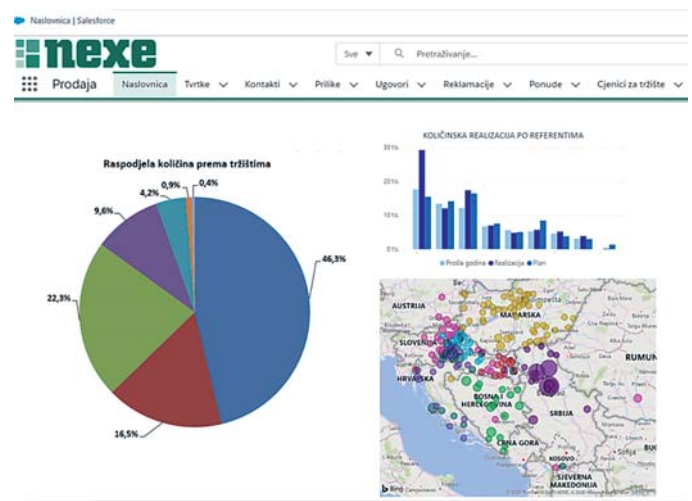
Naslovnica | Salesforce

nexe

Sve ▼ Pretraživanje...

Prodaja Naslovnica Tvrtke Kontakti Prilike Ugovori Reklamacije Ponude Cjenici za tržište

Raspodjela količina prema tržištima

0,9% 0,4%
4,2%
9,6%
22,3%
46,3%
16,5%

KOLIČINSKA REALIZACIJA PO REFERENTIMA

30%
20%
10%
0%

Prošla godina Realizacija Plan

AUSTRIJA
MAĐARSKA
SLOVENIJA
RUMUN
HRVATSKA
BOSNA I HERCEGOVINA
SRBIJA
CRNA GORA
KOSOVO
SJEVERNA MAKEDONIJA
Bing